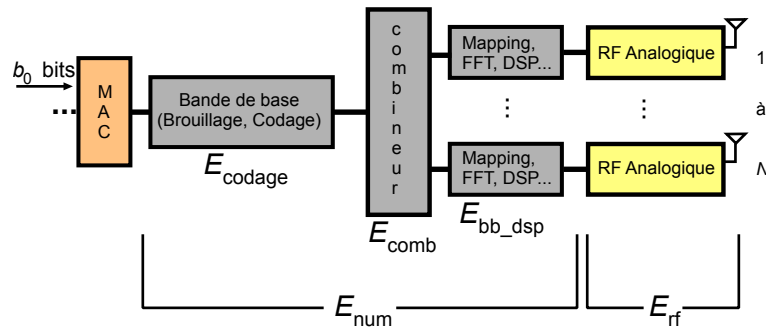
$b_0$ bits

...

M A C

Bande de base (Brouillage, Codage)

$E_{\text{codage}}$

c o m b i n e u r

$E_{\text{comb}}$

Mapping, FFT, DSP...

⋮

Mapping, FFT, DSP...

$E_{\text{bb\_dsp}}$

RF Analogique

⋮

RF Analogique

1

à

N

$E_{\text{num}}$

$E_{\text{rf}}$